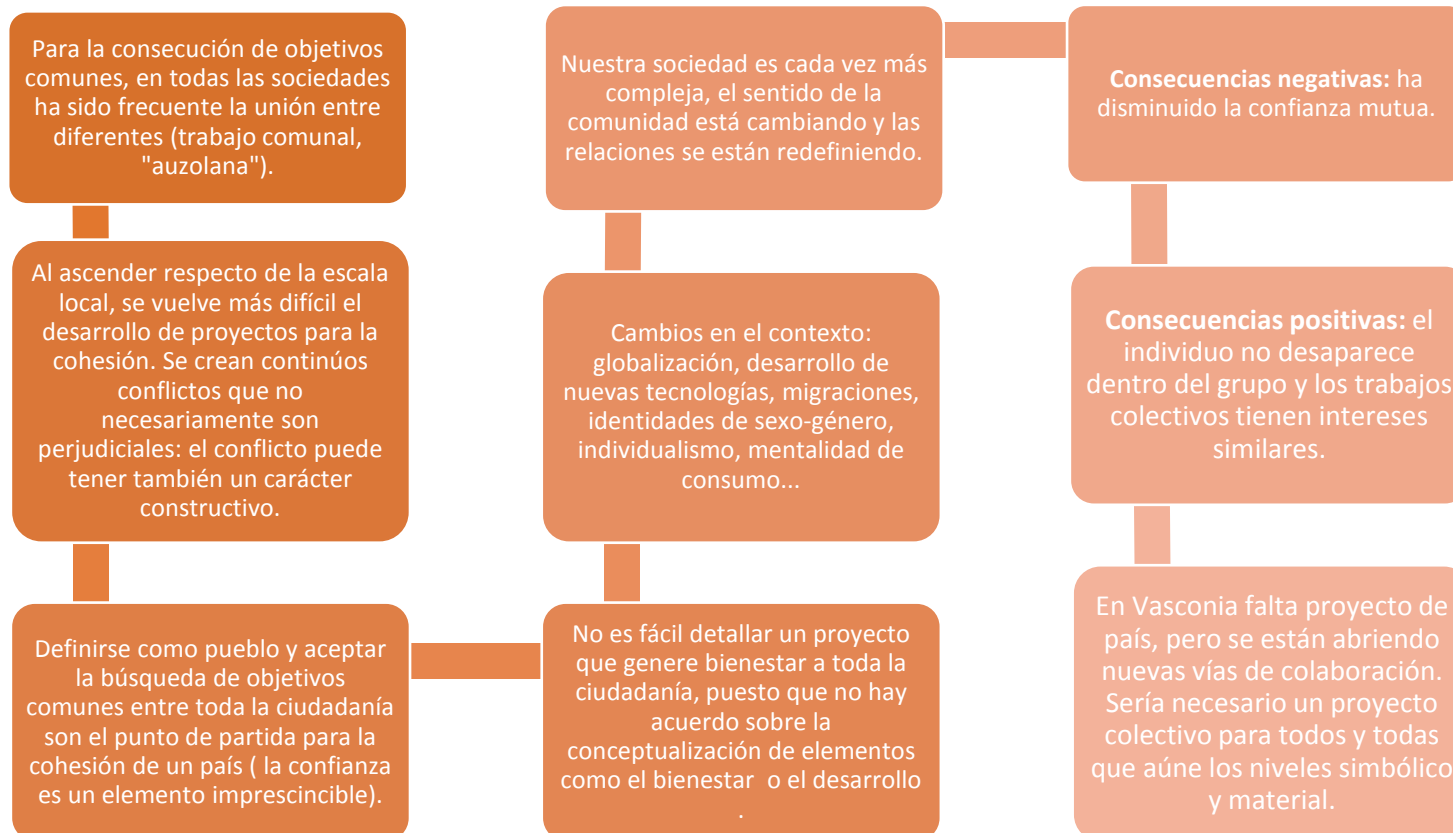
Para la consecución de objetivos comunes, en todas las sociedades ha sido frecuente la unión entre diferentes (trabajo comunal, "auzolana").

Al ascender respecto de la escala local, se vuelve más difícil el desarrollo de proyectos para la cohesión. Se crean continúos conflictos que no necesariamente son perjudiciales: el conflicto puede tener también un carácter constructivo.

Definirse como pueblo y aceptar la búsqueda de objetivos comunes entre toda la ciudadanía son el punto de partida para la cohesión de un país ( la confianza es un elemento imprescincible).

No es fácil detallar un proyecto que genere bienestar a toda la ciudadanía, puesto que no hay acuerdo sobre la conceptualización de elementos como el bienestar o el desarrollo .

Cambios en el contexto: globalización, desarrollo de nuevas tecnologías, migraciones, identidades de sexo-género, individualismo, mentalidad de consumo...

Nuestra sociedad es cada vez más compleja, el sentido de la comunidad está cambiando y las relaciones se están redefiniendo.

Consecuencias negativas: ha disminuido la confianza mutua.

Consecuencias positivas: el individuo no desaparece dentro del grupo y los trabajos colectivos tienen intereses similares.

En Vasconia falta proyecto de país, pero se están abriendo nuevas vías de colaboración. Sería necesario un proyecto colectivo para todos y todas que aúne los niveles simbólico y material.